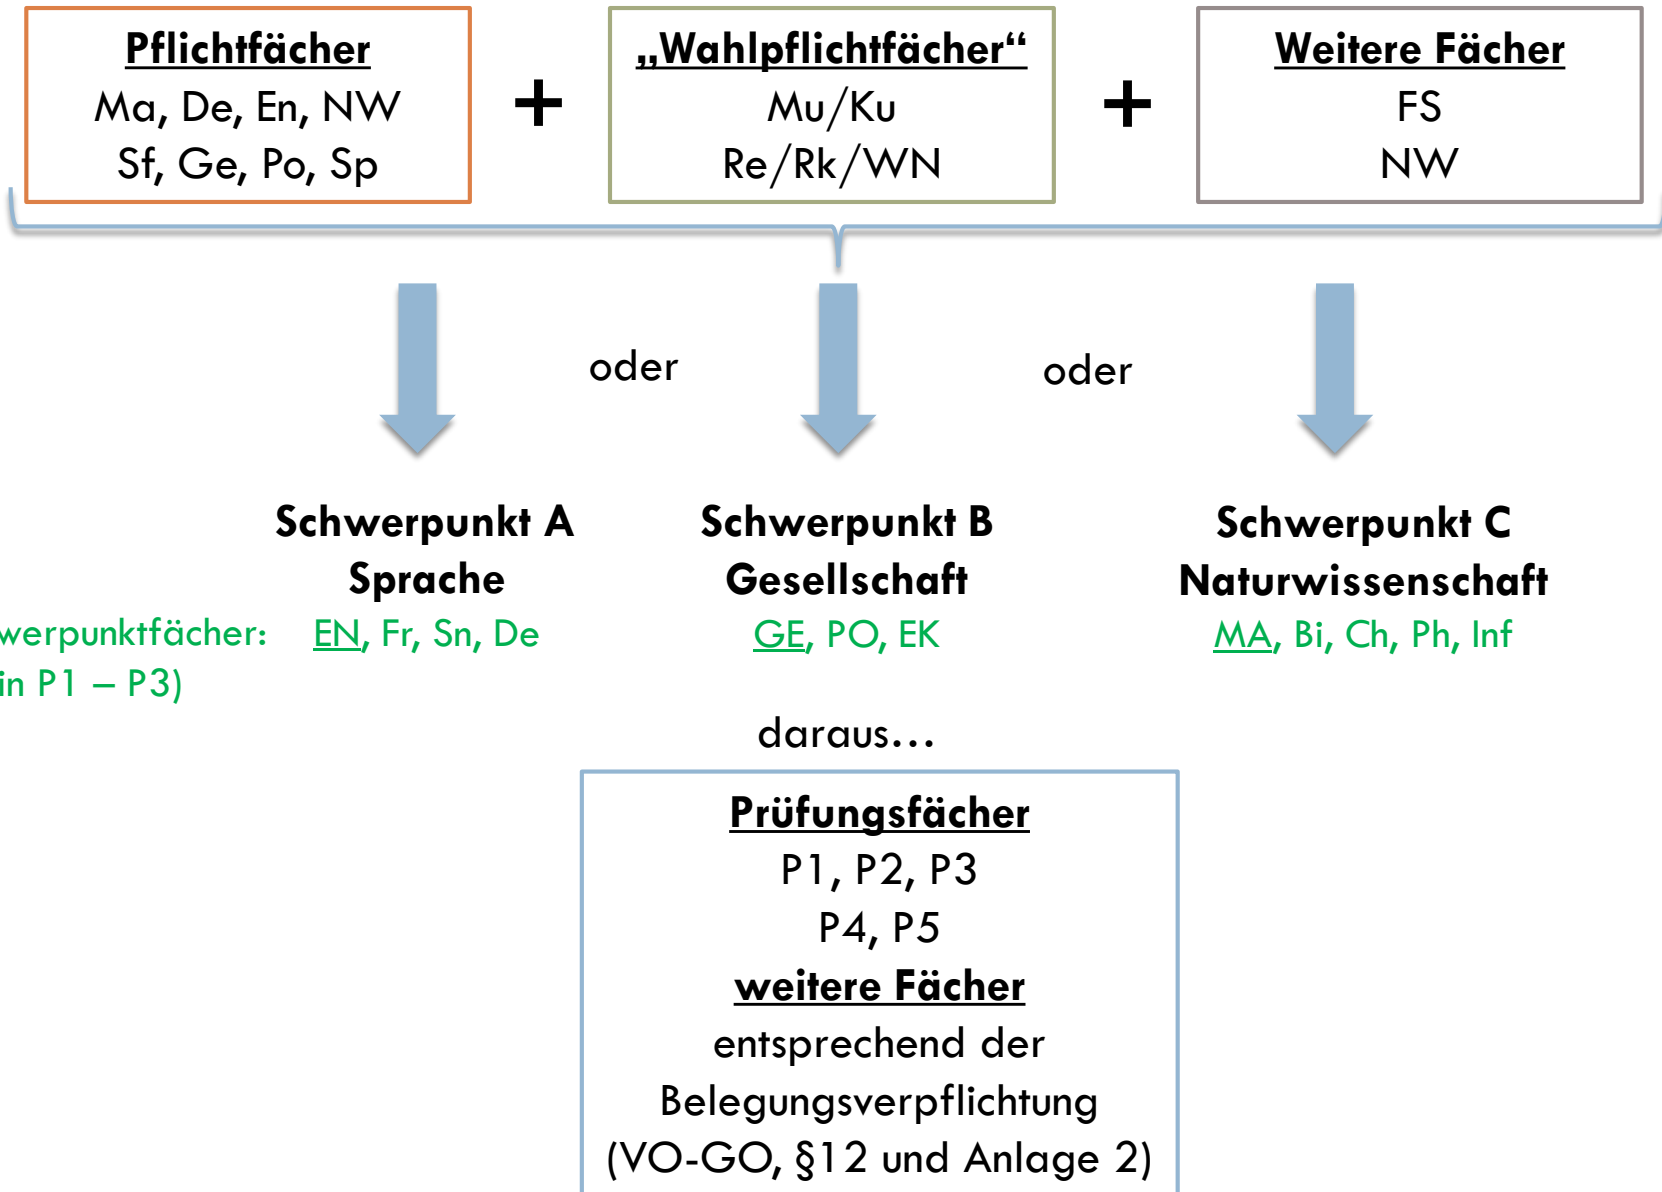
Pflichtfächer
Ma, De, En, NW
Sf, Ge, Po, Sp

+

„Wahlpflichtfächer“
Mu/Ku
Re/Rk/WN

+

Weitere Fächer
FS
NW

oder

oder

Schwerpunkt A
Sprache

Schwerpunkt B
Gesellschaft

Schwerpunkt C
Naturwissenschaft

werpunktfächer: EN, Fr, Sn, De
in P1 – P3)

GE, PO, EK

MA, Bi, Ch, Ph, Inf

daraus…

Prüfungsfächer
P1, P2, P3
P4, P5
weitere Fächer
entsprechend der Belegungsverpflichtung (VO-GO, §12 und Anlage 2)